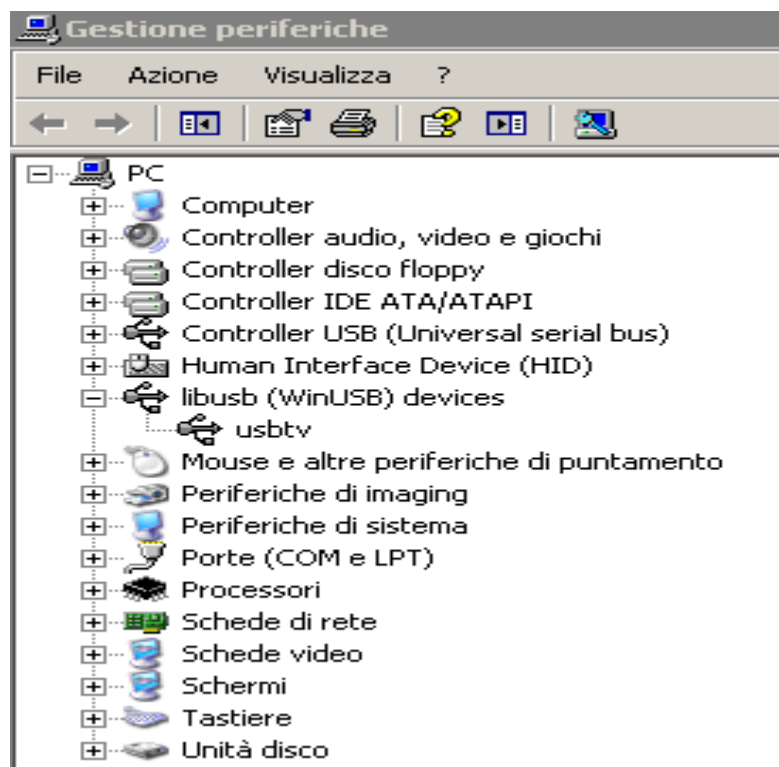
Gestione periferiche

File Azione Visualizza ?

PC
Computer
Controller audio, video e giochi
Controller disco floppy
Controller IDE ATA/ATAPI
Controller USB (Universal serial bus)
Human Interface Device (HID)
libusb (WinUSB) devices
usbtv
Mouse e altre periferiche di puntamento
Periferiche di imaging
Periferiche di sistema
Porte (COM e LPT)
Processori
Schede di rete
Schede video
Schermi
Tastiere
Unità disco